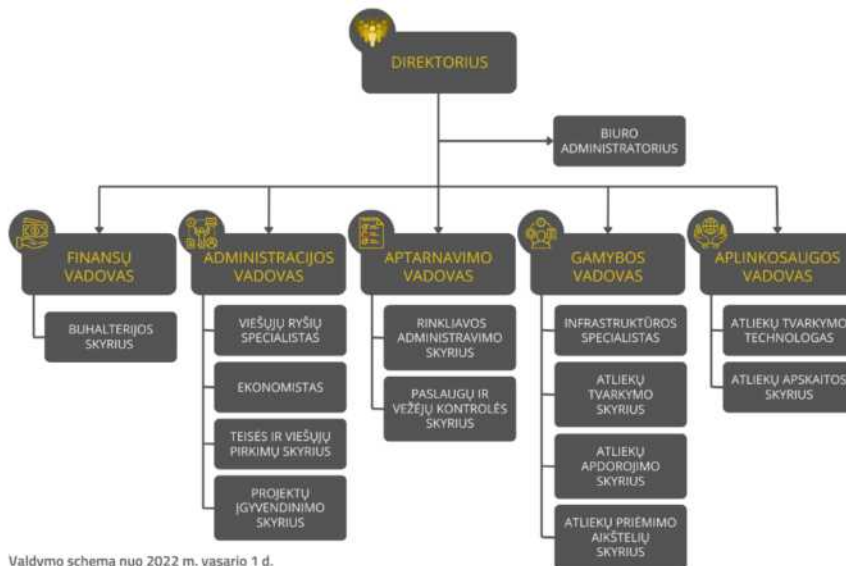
DIREKTORIUS

BIURO ADMINISTRATORIUS

FINANSŲ VADOVAS

BUHALTERIJOS SKYRIUS

ADMINISTRACIJOS VADOVAS

VIEŠŲJŲ RYŠIŲ SPECIALISTAS

EKONOMISTAS

TEISĖS IR VIEŠŲJŲ PIRKIMŲ SKYRIUS

PROJEKTŲ ĮGYVENDINIMO SKYRIUS

APTARNAVIMO VADOVAS

RINKLIAVOS ADMINISTRAVIMO SKYRIUS

PASLAUGŲ IR VEŽĖJŲ KONTROLĖS SKYRIUS

GAMYBOS VADOVAS

INFRASTRUKTŪROS SPECIALISTAS

ATLIEKŲ TVARKYMO SKYRIUS

ATLIEKŲ APDOROJIMO SKYRIUS

ATLIEKŲ PRIĖMIMO AIKŠTELIŲ SKYRIUS

APLINKOSAUGOS VADOVAS

ATLIEKŲ TVARKYMO TECHNOLOGAS

ATLIEKŲ APSKAITOS SKYRIUS

Valdymo schema nuo 2022 m. vasario 1 d.